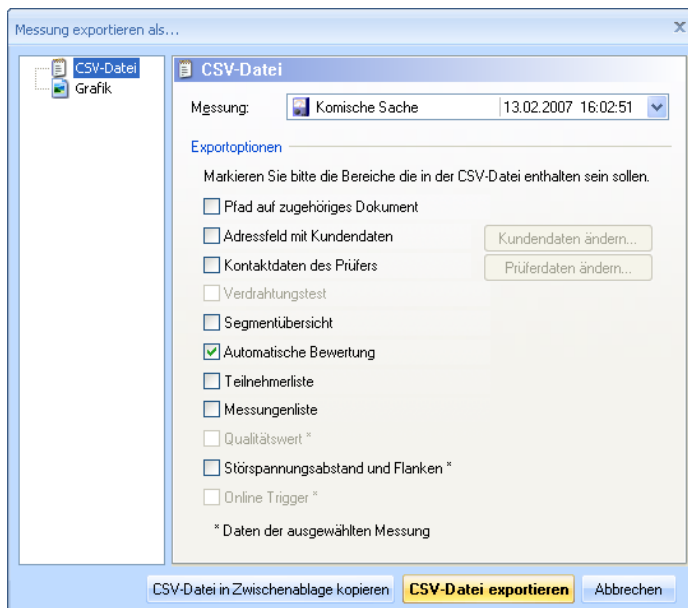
Messung exportieren als...

X

CSV-Datei
Grafik

CSV-Datei

Messung: Komische Sache 13.02.2007 16:02:51

Exportoptionen

Markieren Sie bitte die Bereiche die in der CSV-Datei enthalten sein sollen.

Pfad auf zugehöriges Dokument
Adressfeld mit Kundendaten
Kundendaten ändern...
Kontaktdaten des Prüfers
Prüferdaten ändern...
Verdrahtungstest
Segmentübersicht
Automatische Bewertung
Teilnehmerliste
Messungenliste
Qualitätswert *
Störspannungsabstand und Flanken *
Online Trigger *

* Daten der ausgewählten Messung

CSV-Datei in Zwischenablage kopieren
CSV-Datei exportieren
Abbrechen